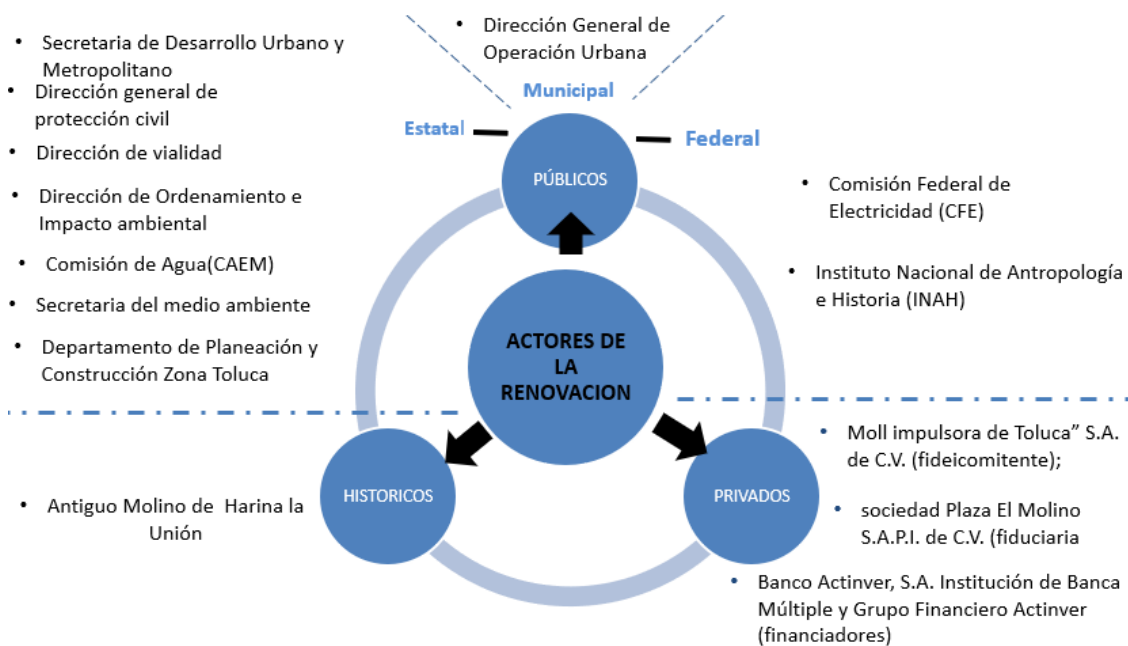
• Dirección General de Operación Urbana

Municipal

Estatal

Federal

• Secretaria de Desarrollo Urbano y Metropolitano
• Dirección general de protección civil
• Dirección de vialidad
• Dirección de Ordenamiento e Impacto ambiental
• Comisión de Agua(CAEM)
• Secretaria del medio ambiente
• Departamento de Planeación y Construcción Zona Toluca

PÚBLICOS

• Comisión Federal de Electricidad (CFE)
• Instituto Nacional de Antropología e Historia (INAH)

ACTORES DE LA RENOVACION

HISTORICOS

PRIVADOS

• Antiguo Molino de Harina la Unión

• Moll impulsora de Toluca” S.A. de C.V. (fideicomitente);
• sociedad Plaza El Molino S.A.P.I. de C.V. (fiduciaria
• Banco Actinver, S.A. Institución de Banca Múltiple y Grupo Financiero Actinver (financiadores)